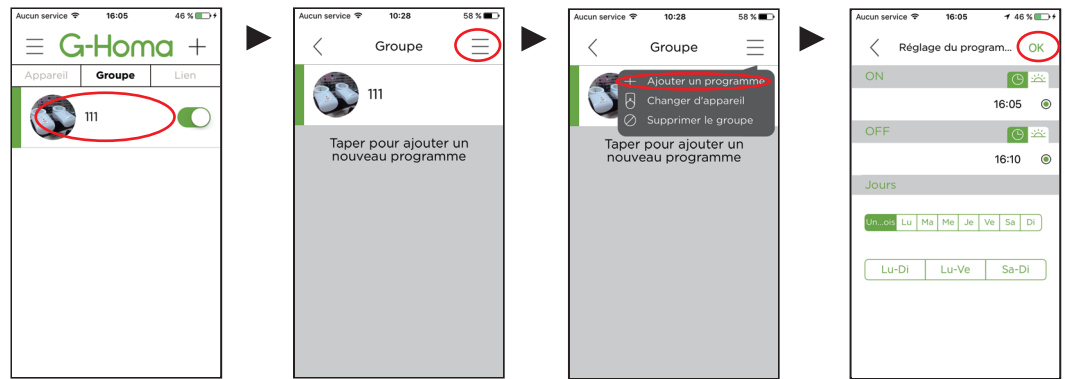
Aucun service 16:05 46 %

G-Homa

Appareil Groupe Lien

111

Aucun service 10:28 58 %

Groupe

111

Taper pour ajouter un nouveau programme

Aucun service 10:28 58 %

Groupe

Ajouter un programme
Changer d'appareil
Supprimer le groupe

Taper pour ajouter un nouveau programme

Aucun service 16:05 46 %

Réglage du program... OK

ON

16:05

OFF

16:10

Jours

| Un...ois | Lu | Ma | Me | Je | Ve | Sa | Di |
|---|---|---|---|---|---|---|---|

| Lu-Di | Lu-Ve | Sa-Di |
|---|---|---|